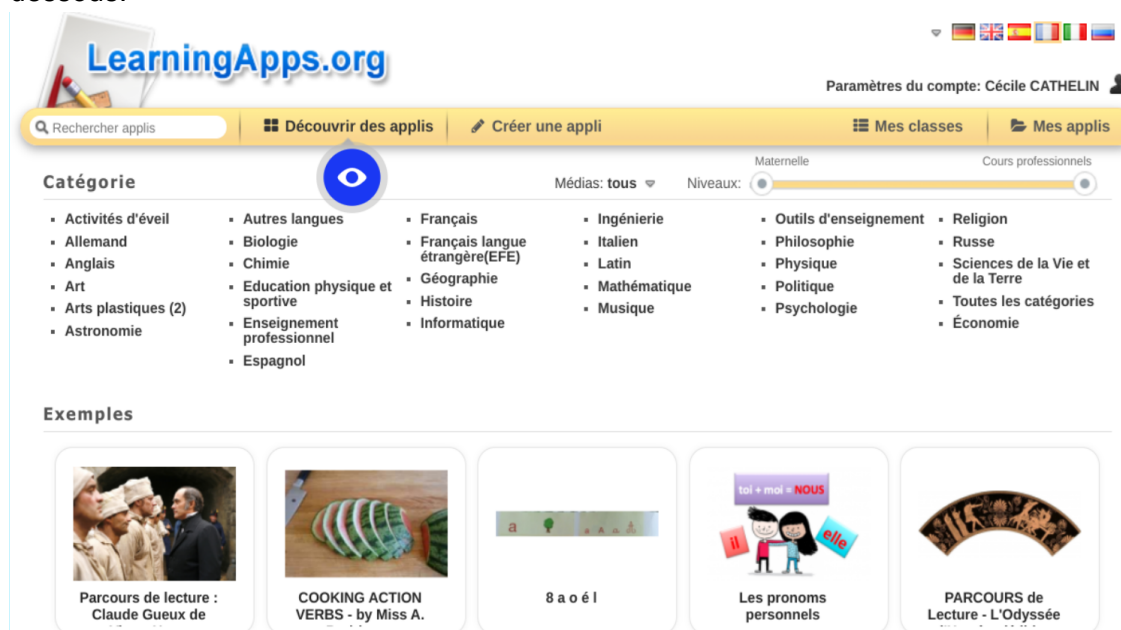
dessous.

LearningApps.org

Paramètres du compte: Cécile CATHELIN

Rechercher applis | Découvrir des applis | Créer une appli | Mes classes | Mes applis

Catégorie

Médias: tous
Niveaux: Maternelle Cours professionnels

- Activités d'éveil
- Allemand
- Anglais
- Art
- Arts plastiques (2)
- Astronomie

- Autres langues
- Biologie
- Chimie
- Education physique et sportive
- Enseignement professionnel
- Espagnol

- Français
- Français langue étrangère(EFE)
- Géographie
- Histoire
- Informatique

- Ingénierie
- Italien
- Latin
- Mathématique
- Musique

- Outils d'enseignement
- Philosophie
- Physique
- Politique
- Psychologie

- Religion
- Russe
- Sciences de la Vie et de la Terre
- Toutes les catégories
- Économie

Exemples

Parcours de lecture : Claude Gueux de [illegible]

COOKING ACTION VERBS - by Miss A. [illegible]

a

8 a o é l

toi + moi = NOUS
il
elle

Les pronoms personnels

PARCOURS de Lecture - L'Odyssée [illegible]